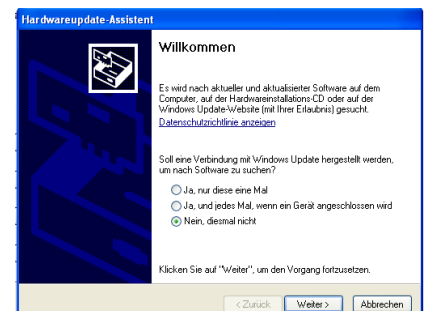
Hardwareupdate-Assistent

Willkommen

Es wird nach aktueller und aktualisierter Software auf dem Computer, auf der Hardwareinstallations-CD oder auf der Windows Update-Website (mit Ihrer Erlaubnis) gesucht.

Datenschutzrichtlinie anzeigen

Soll eine Verbindung mit Windows Update hergestellt werden, um nach Software zu suchen?

Ja, nur diese eine Mal

Ja, und jedes Mal, wenn ein Gerät angeschlossen wird

Nein, diesmal nicht

Klicken Sie auf "Weiter", um den Vorgang fortzusetzen.

< Zurück

Weiter >

Abbrechen